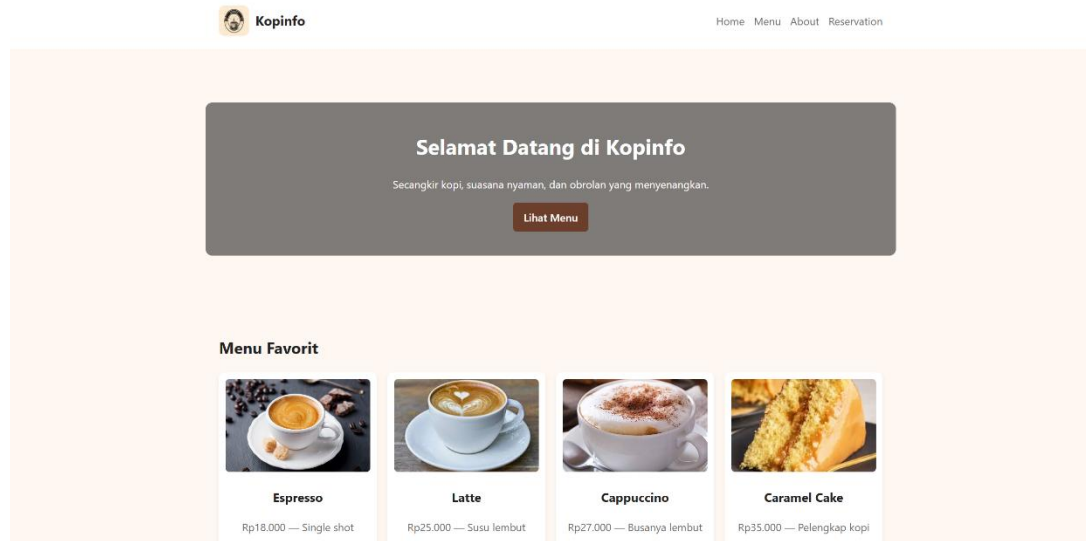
Kopinfo

Home Menu About Reservation

Selamat Datang di Kopinfo

Secangkir kopi, suasana nyaman, dan obrolan yang menyenangkan.

Lihat Menu

Menu Favorit

Espresso

Rp18.000 — Single shot

Latte

Rp25.000 — Susu lembut

Cappuccino

Rp27.000 — Busanya lembut

Caramel Cake

Rp35.000 — Pelengkap kopi